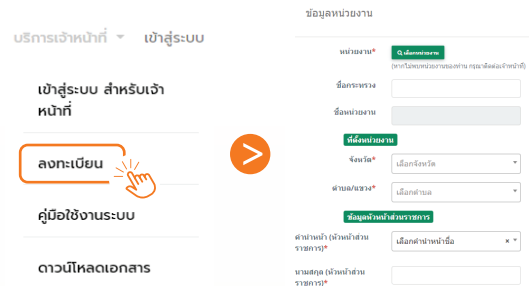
บริการเจ้าหน้าที่ ▾ เข้าสู่ระบบ

เข้าสู่ระบบ สำหรับเจ้าหน้าที่

ลงทะเบียน

คู่มือใช้งานระบบ

ดาวน์โหลดเอกสาร

>

ข้อมูลหน่วยงาน

หน่วยงาน* 🔍 เลือกหน่วยงาน

(หากไม่พบหน่วยงานของท่าน กรุณาติดต่อเจ้าหน้าที่)

ชื่อกระทรวง

ชื่อหน่วยงาน

ที่ตั้งหน่วยงาน

จังหวัด* เลือกจังหวัด

ตำบล/แขวง* เลือกตำบล

ข้อมูลหัวหน้าส่วนราชการ

คำนำหน้า (หัวหน้าส่วนราชการ)* เลือกคำนำหน้าชื่อ × ▾

นามสกุล (หัวหน้าส่วนราชการ)*